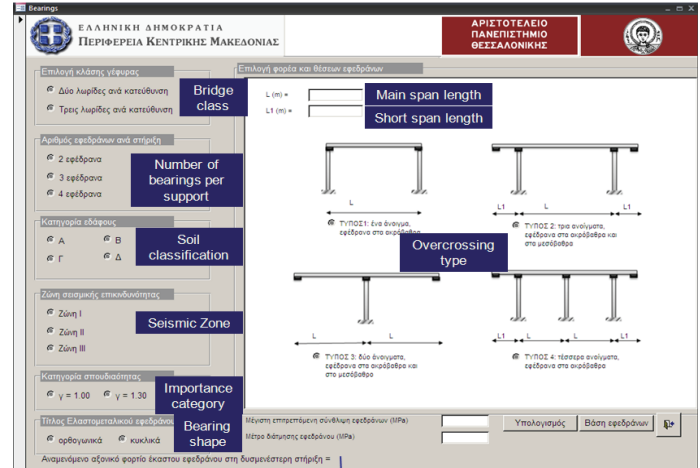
Bearings

ΕΛΛΗΝΙΚΗ ΔΗΜΟΚΡΑΤΙΑ
ΠΕΡΙΦΕΡΕΙΑ ΚΕΝΤΡΙΚΗΣ ΜΑΚΕΔΟΝΙΑΣ

ΑΡΙΣΤΟΤΕΛΕΙΟ
ΠΑΝΕΠΙΣΤΗΜΙΟ
ΘΕΣΣΑΛΟΝΙΚΗΣ

Επιλογή κλάσης γέφυρας
Δύο λωρίδες ανά κατεύθυνση
Τρεις λωρίδες ανά κατεύθυνση
Bridge class

Αριθμός εφεδράνων ανά στήριξη
2 εφέδρανα
3 εφέδρανα
4 εφέδρανα
Number of bearings per support

Κατηγορία εδάφους
Α
Β
Γ
Δ
Soil classification

Ζώνη σεισμικής επικινδυνότητας
Ζώνη I
Ζώνη II
Ζώνη III
Seismic Zone

Κατηγορία σπουδαιότητας
γ = 1.00
γ = 1.30
Importance category

Τύπος Ελαστομεταλλικού εφεδράνου
ορθογωνικά
κυκλικά
Bearing shape

Επιλογή φορέα και θέσεων εφεδράνων
L (m) =
Main span length
L1 (m) =
Short span length

L
ΤΥΠΟΣ1: ένα άνοιγμα, εφέδρανα στα ακρόβαθρα

L1 L L1
ΤΥΠΟΣ 2: τρία ανοίγματα, εφέδρανα στα ακρόβαθρα και στα μεσόβαθρα

Overcrossing type

L L
ΤΥΠΟΣ 3: δύο ανοίγματα, εφέδρανα στα ακρόβαθρα και στο μεσόβαθρο

L1 L L L1
ΤΥΠΟΣ 4: τέσσερα ανοίγματα, εφέδρανα στα ακρόβαθρα και στα μεσόβαθρα

Μέγιστη επιτρεπόμενη σύνθλιψη εφεδράνων (MPa)
Μέτρο διάτμησης εφεδράνου (MPa)
Υπολογισμός
Βάση εφεδράνων

Αναμενόμενο αξονικό φορτίο έκαστου εφεδράνου στη δυσμενέστερη στήριξη =